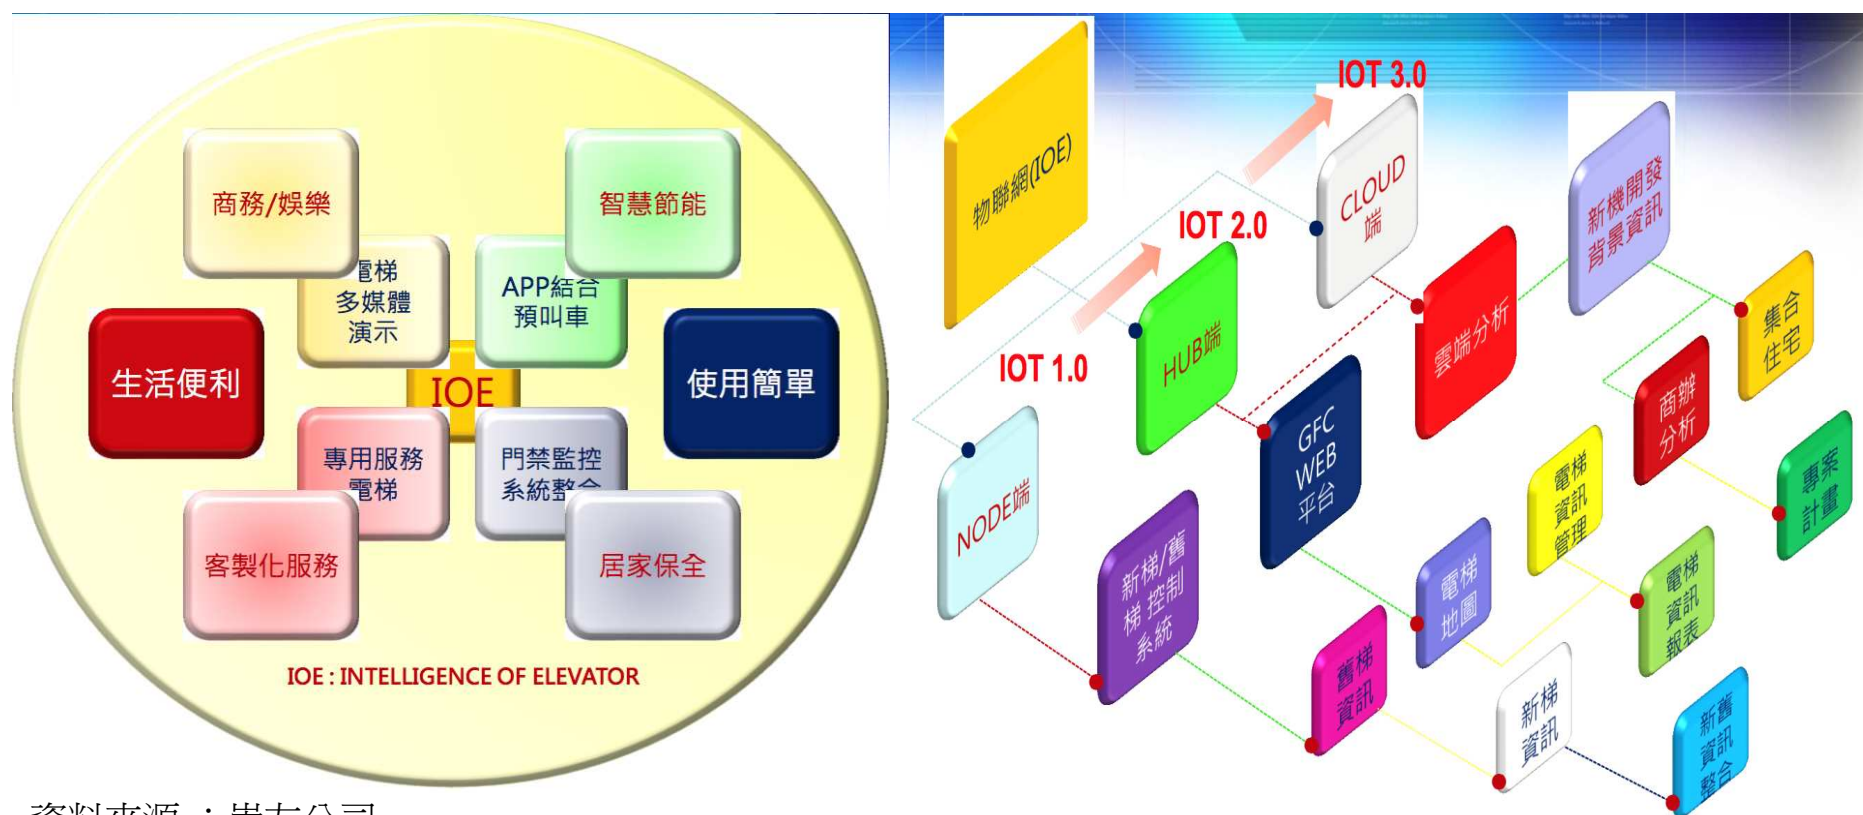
商務/娛樂

智慧節能

電梯多媒體演示

APP結合預叫車

生活便利

IOE

使用簡單

專用服務電梯

門禁監控系統整合

客製化服務

居家保全

IOE : INTELLIGENCE OF ELEVATOR

資料來源：崇友公司

物聯網(IOE)

IOT 3.0

CLOUD端

IOT 2.0

新機開發背景資訊

HUB端

雲端分析

IOT 1.0

集合住宅

商辦分析

GFC WEB平台

NODE端

電梯資訊管理

專案計畫

新梯/舊梯控制系統

電梯地圖

電梯資訊報表

舊梯資訊

新梯資訊

新舊資訊整合